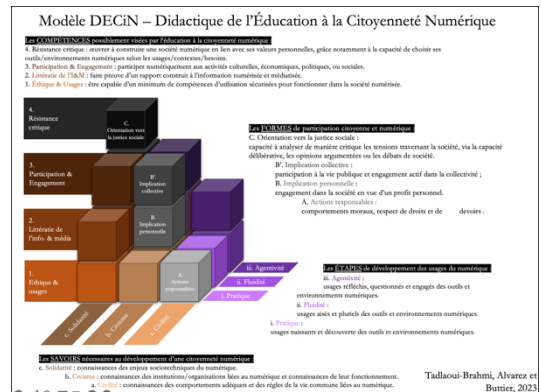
Modèle DECiN – Didactique de l'Éducation à la Citoyenneté Numérique

Les COMPÉTENCES possiblement visées par l'éducation à la citoyenneté numérique :
4. Résistance critique : œuvrer à construire une société numérique en lien avec ses valeurs personnelles, grâce notamment à la capacité de choisir ses outils/environnements numériques selon les usages/contextes/besoins.
3. Participation & Engagement : participer numériquement aux activités culturelles, économiques, politiques, ou sociales.
2. Littératie de l'I&M : faire preuve d'un rapport construit à l'information numérisée et médiatisée.
1. Éthique & Usages : être capable d'un minimum de compétences d'utilisation sécurisées pour fonctionner dans la société numérisée.

4. Résistance critique
C. Orientation vers la justice sociale
3. Participation & Engagement
B'. Implication collective
2. Littératie de l'info. & média
B. Implication personnelle
1. Éthique & usages
A. Actions responsables
c. Solidarité
b. Civisme
a. Civilité
iii. Agentivité
ii. Fluidité
i. Pratique

Les FORMES de participation citoyenne et numérique :
C. Orientation vers la justice sociale :
capacité à analyser de manière critique les tensions traversant la société, via la capacité délibérative, les opinions argumentées ou les débats de société.
B'. Implication collective :
participation à la vie publique et engagement actif dans la collectivité ;
B. Implication personnelle :
engagement dans la société en vue d'un profit personnel.
A. Actions responsables :
comportements moraux, respect de droits et de devoirs .

Les ÉTAPES de développement des usages du numérique :
iii. Agentivité :
usages réfléchis, questionnés et engagés des outils et environnements numériques.
ii. Fluidité :
usages aisés et pluriels des outils et environnements numériques.
i. Pratique :
usages naissants et découverte des outils et environnements numériques.

Les SAVOIRS nécessaires au développement d'une citoyenneté numérique :
c. Solidarité : connaissances des enjeux sociotechniques du numérique.
b. Civisme : connaissances des institutions/organisations liées au numérique et connaissances de leur fonctionnement.
a. Civilité : connaissances des comportements adéquats et des règles de la vie commune liées au numérique.

Tadlaoui-Brahmi, Alvarez et Buttier, 2023